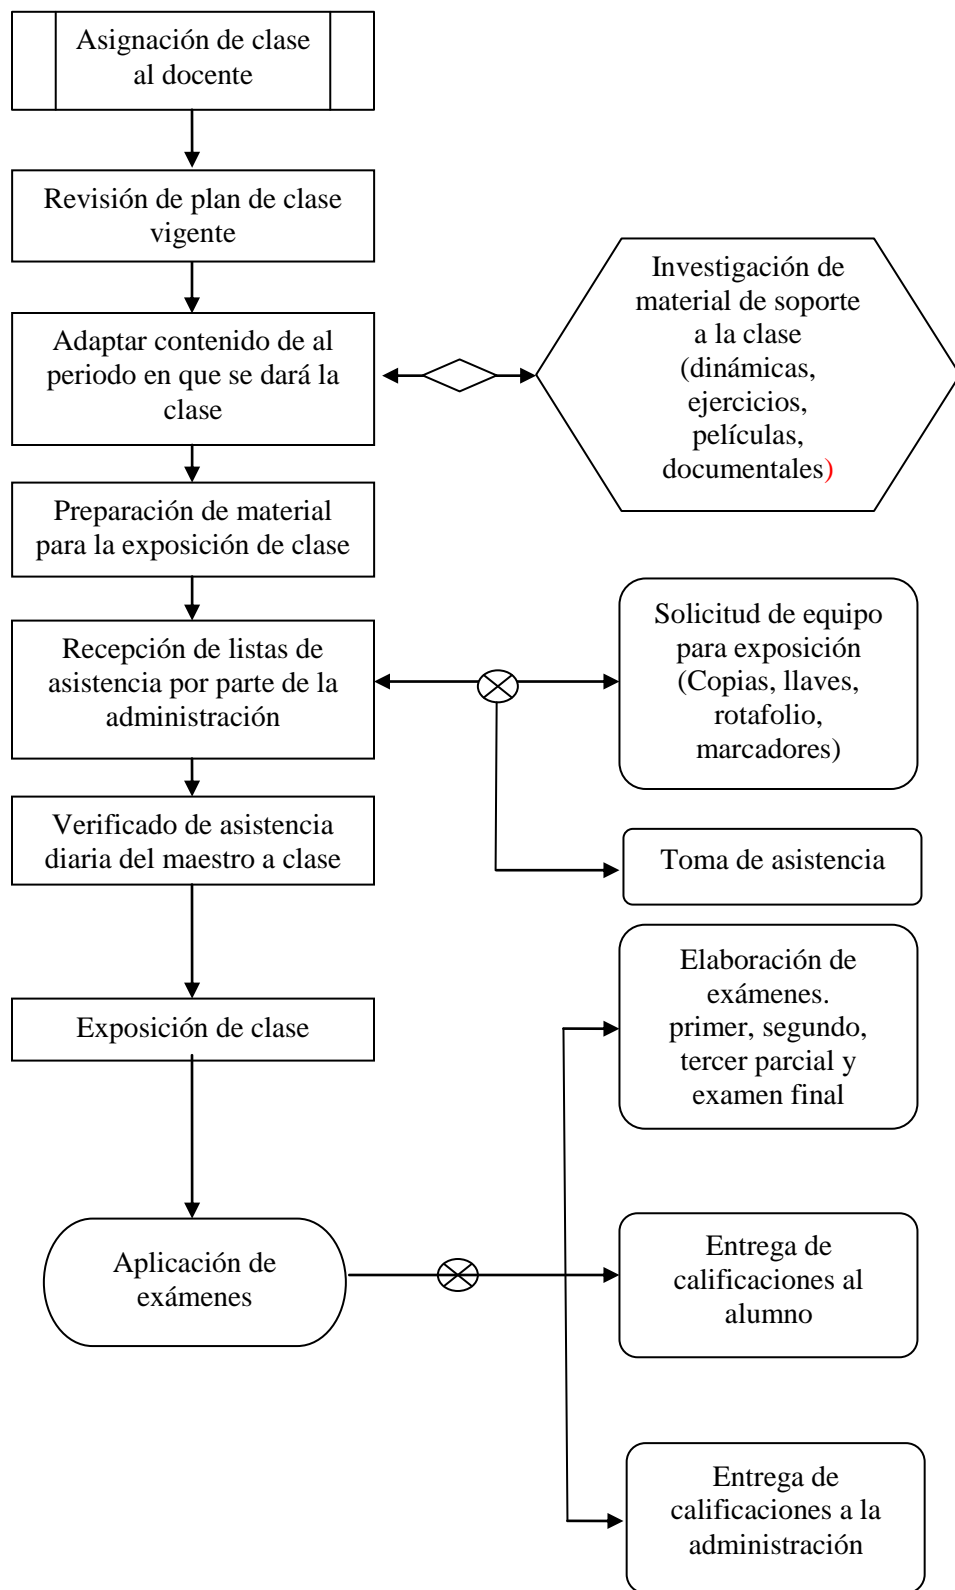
Asignación de clase al docente

Revisión de plan de clase vigente

Adaptar contenido de al periodo en que se dará la clase

Investigación de material de soporte a la clase (dinámicas, ejercicios, películas, documentales)

Preparación de material para la exposición de clase

Recepción de listas de asistencia por parte de la administración

Solicitud de equipo para exposición (Copias, llaves, rotafolio, marcadores)

Verificado de asistencia diaria del maestro a clase

Toma de asistencia

Elaboración de exámenes. primer, segundo, tercer parcial y examen final

Exposición de clase

Aplicación de exámenes

Entrega de calificaciones al alumno

Entrega de calificaciones a la administración